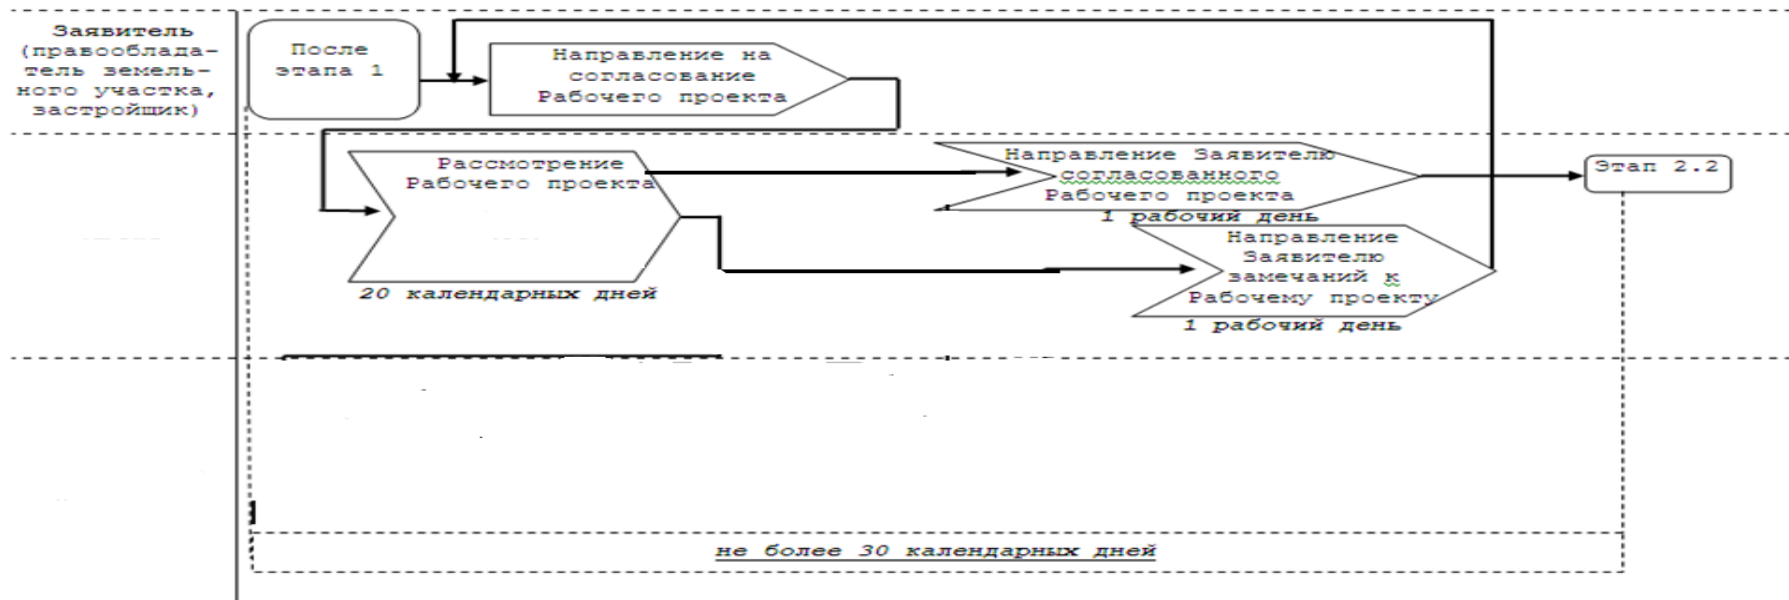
Заявитель (правообладатель земельного участка, застройщик)

После этапа 1

Направление на согласование Рабочего проекта

Рассмотрение Рабочего проекта

20 календарных дней

Направление Заявителю согласованного Рабочего проекта

1 рабочий день

Этап 2.2

Направление Заявителю замечаний к Рабочему проекту

1 рабочий день

не более 30 календарных дней